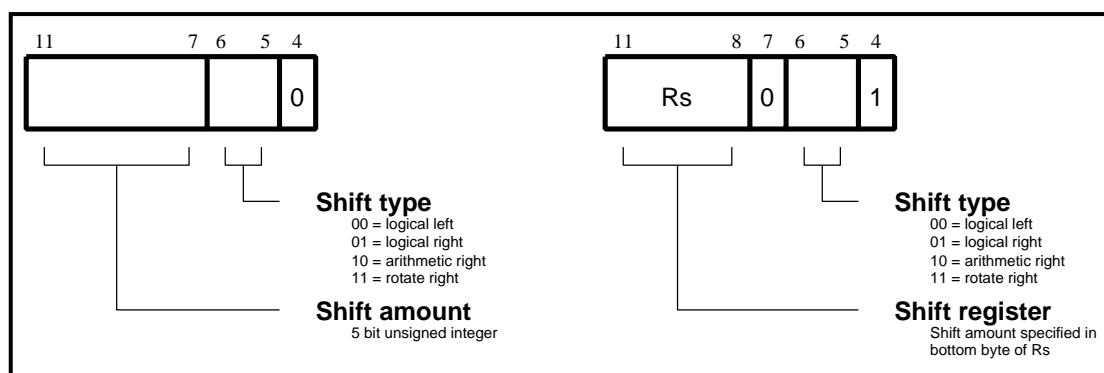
11 7 6 5 4

0

Shift type
00 = logical left
01 = logical right
10 = arithmetic right
11 = rotate right

Shift amount
5 bit unsigned integer

11 8 7 6 5 4

Rs 0 1

Shift type
00 = logical left
01 = logical right
10 = arithmetic right
11 = rotate right

Shift register
Shift amount specified in bottom byte of Rs